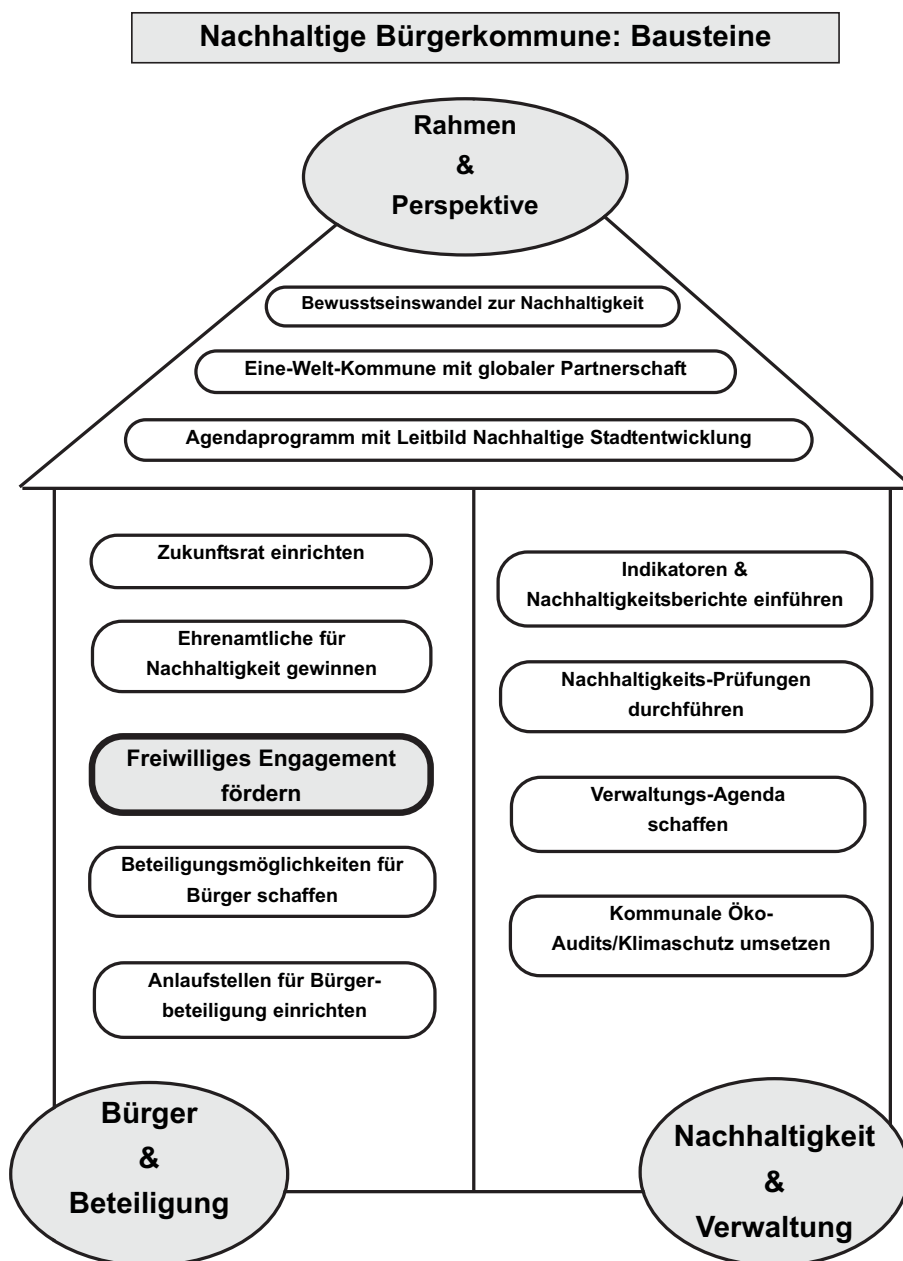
Nachhaltige Bürgerkommune: Bausteine

Rahmen
&
Perspektive

Bewusstseinswandel zur Nachhaltigkeit

Eine-Welt-Kommune mit globaler Partnerschaft

Agendaprogramm mit Leitbild Nachhaltige Stadtentwicklung

Zukunftsrat einrichten

Ehrenamtliche für Nachhaltigkeit gewinnen

Freiwilliges Engagement fördern

Beteiligungsmöglichkeiten für Bürger schaffen

Anlaufstellen für Bürgerbeteiligung einrichten

Indikatoren & Nachhaltigkeitsberichte einführen

Nachhaltigkeits-Prüfungen durchführen

Verwaltungs-Agenda schaffen

Kommunale Öko-Audits/Klimaschutz umsetzen

Bürger
&
Beteiligung

Nachhaltigkeit
&
Verwaltung